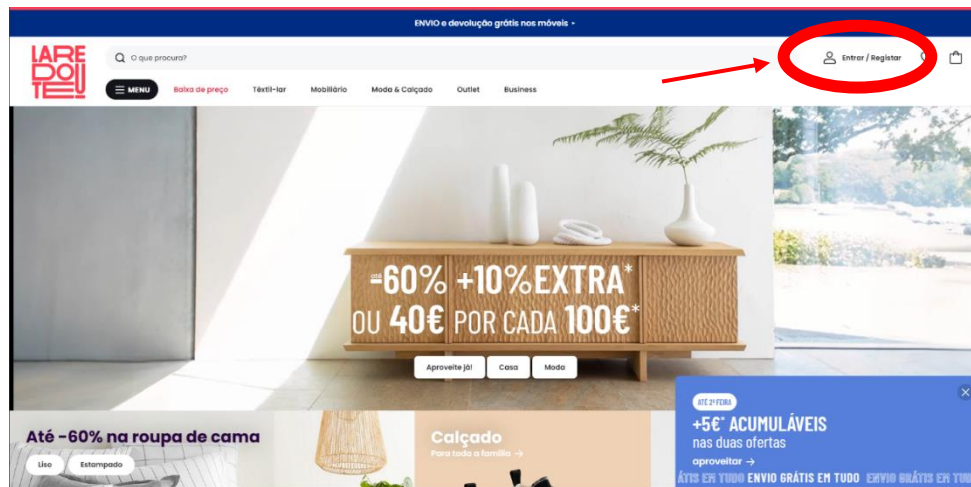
ENVIO e devolução grátis nos móveis ›

LA REDOUTE

O que procura?

Entrar / Registar

MENU Baixa de preço Têxtil-lar Mobiliário Moda & Calçado Outlet Business

até -60% +10%EXTRA*
OU 40€ POR CADA 100€*

Aproveite já! Casa Moda

Até -60% na roupa de cama

Liso Estampado

Calçado
Para toda a família →

ATÉ 2ª FEIRA
+5€* ACUMULÁVEIS
nas duas ofertas
aproveitar →

ÁTIS EM TUDO ENVIO GRÁTIS EM TUDO ENVIO GRÁTIS EM TUDO